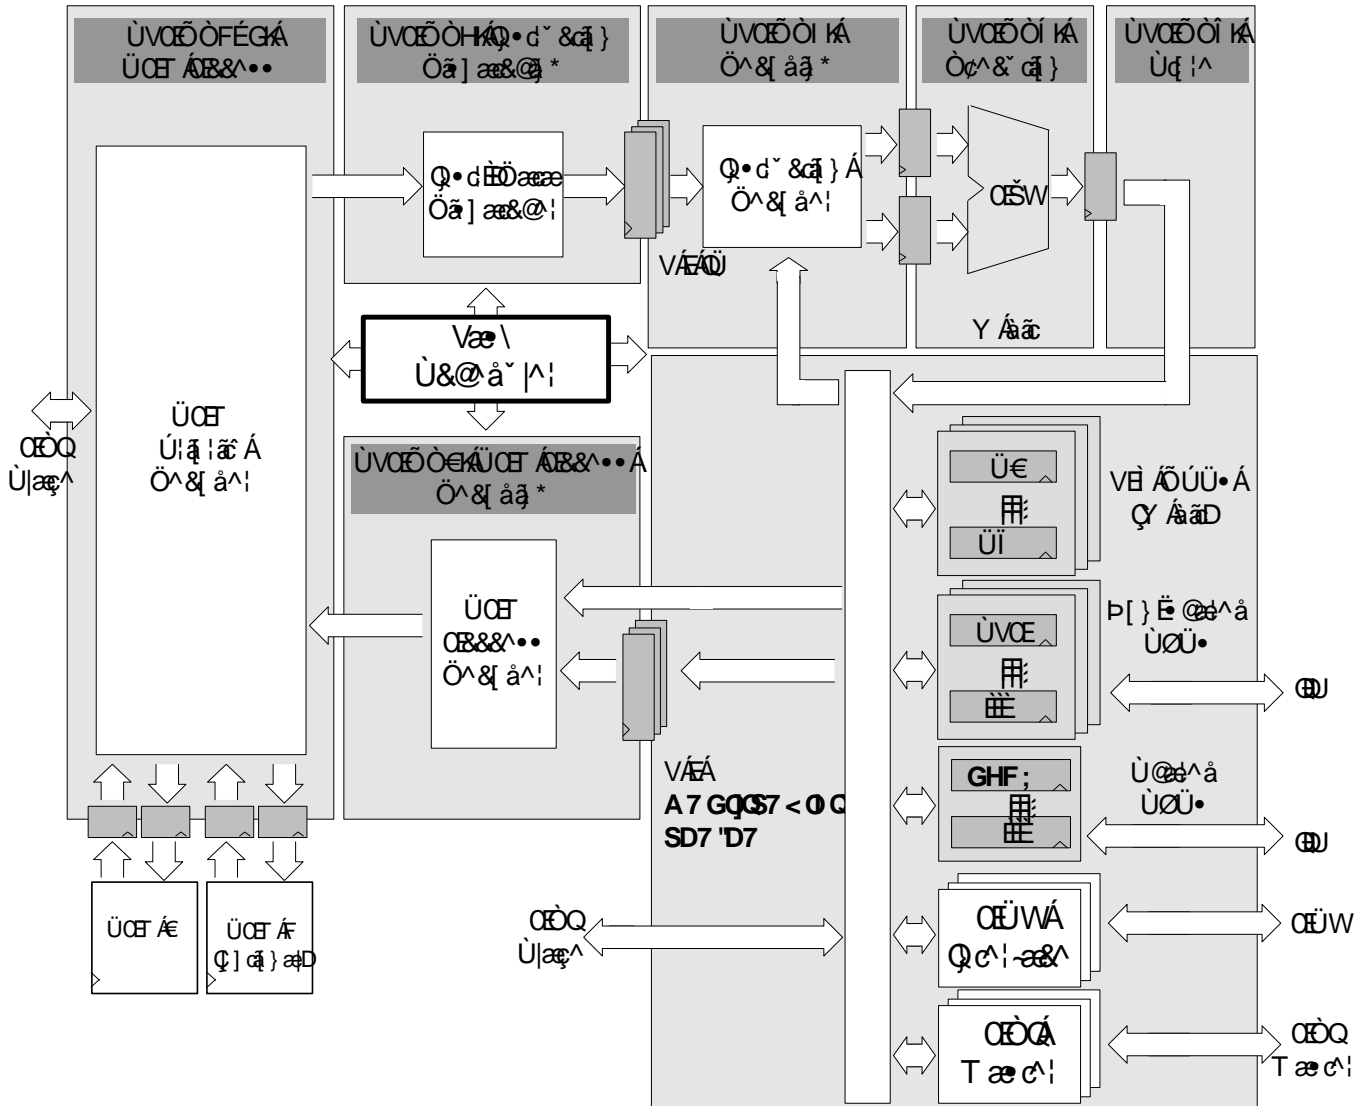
ÙVOEÕÒFÉGKÁ ÜOET ÁOE&&^••

ÙVOEÕÒHKÁQ•d˘&cã}
Öã]ææ&@ã*

ÙVOEÕÒI KÁ
Ö^&[åã*

ÙVOEÕÒÍ KÁ
Ò¢^&˘cã}

ÙVOEÕÒÎ KÁ
Ùc¦^

Q•dEÖææ
Öã]ææ&@¦

Q•d˘&cã}Á
Ö^&[å^¦

VÁEÁÖÜ

OEŠW

Y Ááãc

Vææ\
Ù&@åˇ|^¦

ÜOET
Ú¦ã¦ãcÁ
Ö^&[å^¦

OEÒQ
Ù|æç^

ÙVOEÕÒ€KÁÜOET ÁOE&&^••Á
Ö^&[åã*

ÜOET
OE&&^••
Ö^&[å^¦

ÜOET Á€

ÜOET ÁF
Ç]cã}æ|D

VÁEÁ
A 7 GQQS7 < OI Q
SD7 "D7

OEÒQ
Ù|æç^

VÌ ÁÕÚÜ•Á
ÇY ÁàãD

Ü€
Üï

Þ[}Ë•@æ¦^å
ÙØÜ•

ÙVOE
ÈÈ

OEÚ

Ù@æ¦^å
ÙØÜ•

GHF ;
ÈÈ

OEÚ

OEÜWÁ
Q¢c^¦-æ&^

OEÜW

OEÒÇÁ
Tæ•c^¦

OEÒQ
Tæ•c^¦